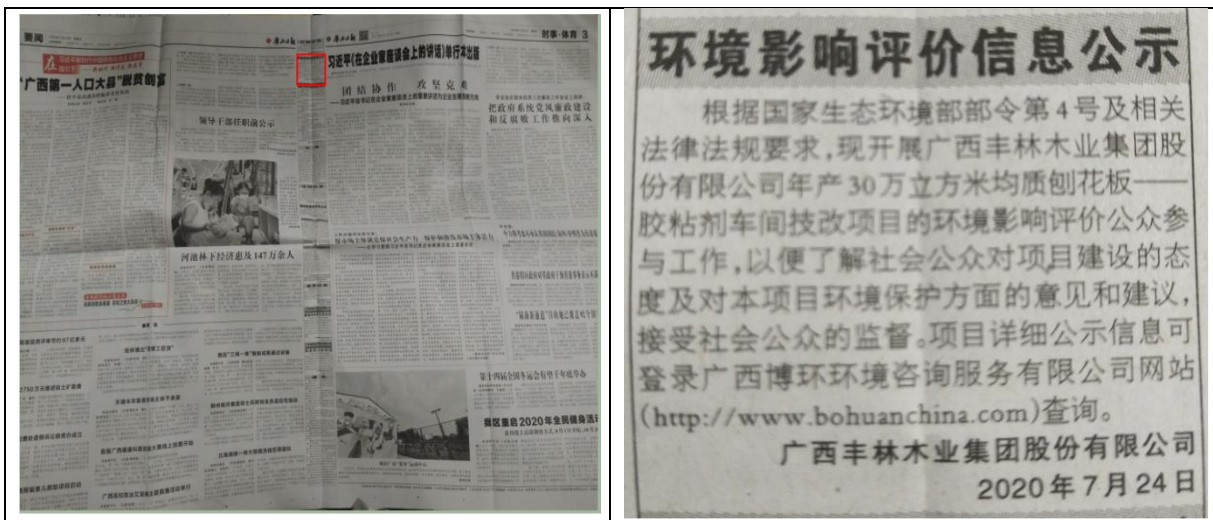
要闻

时事·体育 3

"广西第一人口大县"脱贫创富

习近平《在企业家座谈会上的讲话》单行本出版

团结协作 攻坚克难

把政府系统党风廉政建设和反腐败工作推向深入

领导干部任职前公示

河池林下经济惠及147万余人

第十四届全国冬运会开幕

我区重启2020年全民健身活动

环境影响评价信息公示

根据国家生态环境部部令第4号及相关法律法规要求，现开展广西丰林木业集团股份有限公司年产30万立方米均质刨花板——胶粘剂车间技改项目的环境影响评价公众参与工作，以便了解社会公众对项目建设的态度及对本项目环境保护方面的意见和建议，接受社会公众的监督。项目详细公示信息可登录广西博环环境咨询服务有限公司网站(http://www.bohuanchina.com)查询。

广西丰林木业集团股份有限公司
2020年7月24日